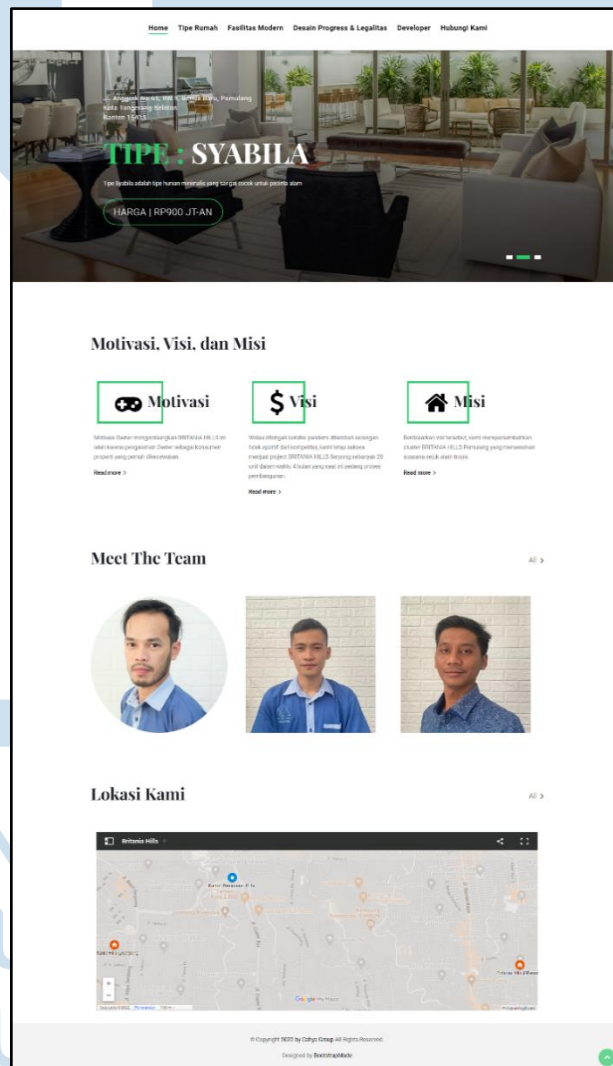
Home Tipe Rumah Fasilitas Modern Desain Progress & Legalitas Developer Hubungi Kami

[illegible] Pamulang Kota Tangerang Selatan Banten 15415

TIPE : SYABILA

Tipe Syabila adalah tipe hunian minimalis yang sangat cocok untuk pasangan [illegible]

HARGA | RP900 JT-AN

Motivasi, Visi, dan Misi

Motivasi

Motivasi Owner mengembangkan BRITANIA HILLS ini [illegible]

Read more >

Visi

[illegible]

Read more >

Misi

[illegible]

Read more >

Meet The Team

All >

Lokasi Kami

All >

Britania Hills

Google

© Copyright 2020 by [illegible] All Rights Reserved

Designed by BootstrapMade